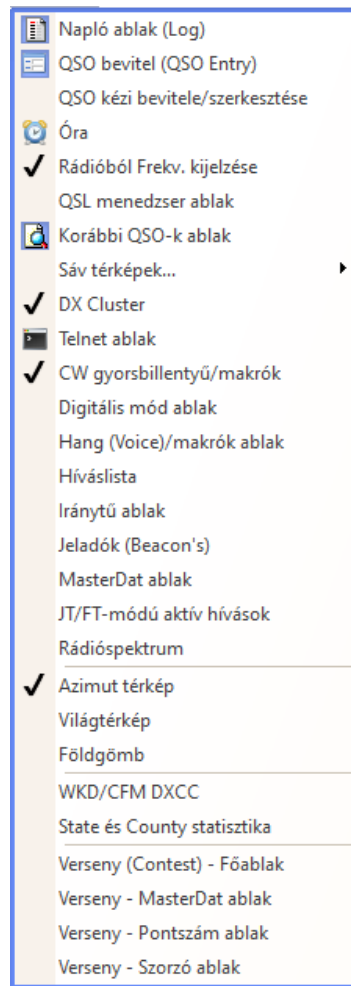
Napló ablak (Log)
QSO bevitel (QSO Entry)
QSO kézi bevitele/szerkesztése
Óra
✓ Rádióból Frekv. kijelzése
QSL menedzser ablak
Korábbi QSO-k ablak
Sáv térképek...
✓ DX Cluster
Telnet ablak
✓ CW gyorsbillentyű/makrók
Digitális mód ablak
Hang (Voice)/makrók ablak
Híváslista
Iránytű ablak
Jeladók (Beacon's)
MasterDat ablak
JT/FT-módú aktív hívások
Rádióspektrum
✓ Azimut térkép
Világtérkép
Földgömb
WKD/CFM DXCC
State és County statisztika
Verseny (Contest) - Főablak
Verseny - MasterDat ablak
Verseny - Pontszám ablak
Verseny - Szorzó ablak